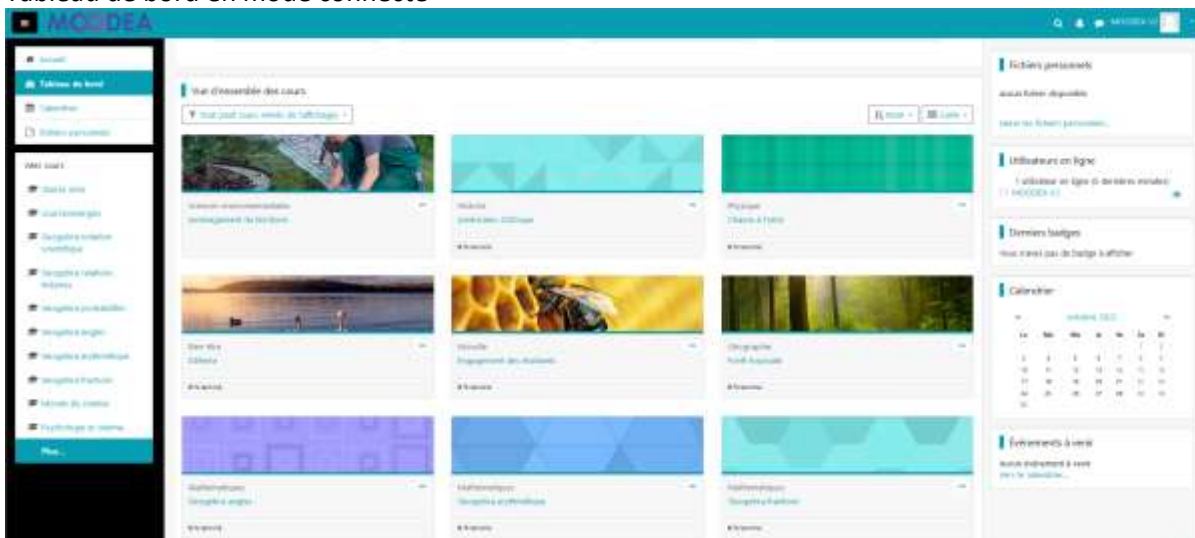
Tableau de bord en mode connecté

MOODEA

Accueil
Tableau de bord
Calendrier
Fichiers personnels

Mes cours
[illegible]
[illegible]
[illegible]
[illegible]
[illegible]
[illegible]
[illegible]
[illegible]
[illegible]
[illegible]
Plus...

Vue d'ensemble des cours
Tout (sauf ceux retirés de l'affichage)

Sciences environnementales
Aménagement du territoire

Histoire
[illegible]

Physique
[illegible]

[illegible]
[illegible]

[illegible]
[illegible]

Géographie
Forêt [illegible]

Mathématiques
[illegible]

Mathématiques
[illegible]

Mathématiques
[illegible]

Fichiers personnels
Aucun fichier disponible
Gérer les fichiers personnels...

Utilisateurs en ligne
1 utilisateur en ligne (5 dernières minutes)
MOODEA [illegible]

Derniers badges
Vous n'avez pas de badge à afficher

Calendrier
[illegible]
Lu Ma Me Je Ve Sa Di

Événements à venir
Aucun événement à venir
Aller au calendrier...